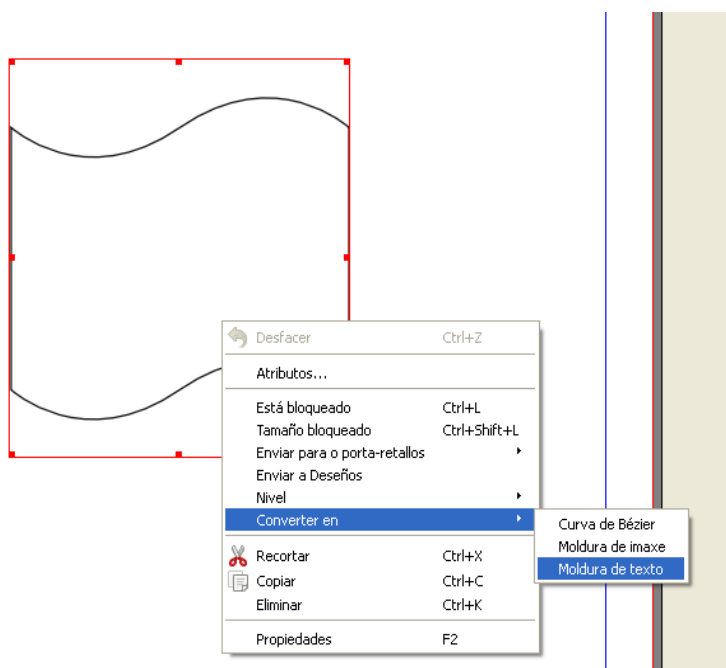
Desfacer Ctrl+Z

Atributos...

Está bloqueado Ctrl+L
Tamaño bloqueado Ctrl+Shift+L
Enviar para o porta-retallos
Enviar a Deseños
Nivel
Converter en

Recortar Ctrl+X
Copiar Ctrl+C
Eliminar Ctrl+K

Propiedades F2

Curva de Bézier
Moldura de imaxe
Moldura de texto